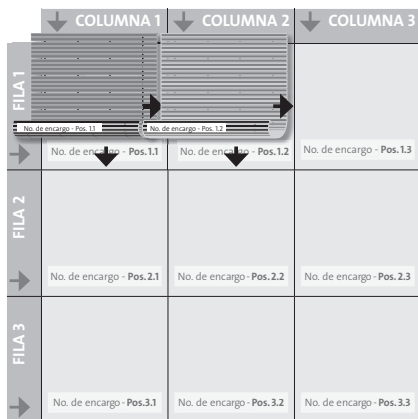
| | COLUMNA 1 | COLUMNA 2 | COLUMNA 3 |
|---|---|---|---|
| FILA 1 | No. de encargo - Pos. 1.1<br>No. de encargo - Pos.1.1 | No. de encargo - Pos. 1.2<br>No. de encargo - Pos.1.2 | No. de encargo - Pos.1.3 |
| FILA 2 | No. de encargo - Pos.2.1 | No. de encargo - Pos.2.2 | No. de encargo - Pos.2.3 |
| FILA 3 | No. de encargo - Pos.3.1 | No. de encargo - Pos.3.2 | No. de encargo - Pos.3.3 |